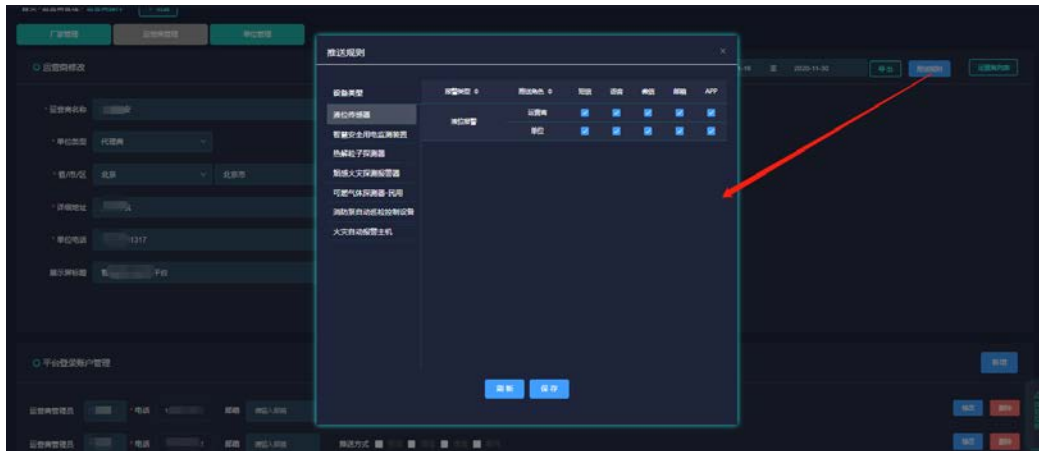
推送规则

设备类型
液位传感器
智慧安全用电监测装置
热解粒子探测器
烟感火灾探测报警器
可燃气体探测器-民用
消防泵自动巡检控制设备
火灾自动报警主机

| 报警类型 | 推送角色 | 短信 | 语音 | 微信 | 邮箱 | APP |
|---|---|---|---|---|---|---|
| 液位报警 | 运营商 | ☑ | ☑ | ☑ | ☑ | ☑ |
| | 单位 | ☑ | ☑ | ☑ | ☑ | ☑ |

刷新 保存

运营商修改
运营商名称
单位类型 代理商
省/市/区 北京 北京市
详细地址
单位电话 1317
展示屏标题 平台
平台登录账户管理
运营商管理员 电话 邮箱
运营商管理员 电话 邮箱 推送方式
厂家管理 运营商管理 单位管理
至 2020-11-30 平台 推送规则 设置角色
新增
编辑 删除
编辑 删除